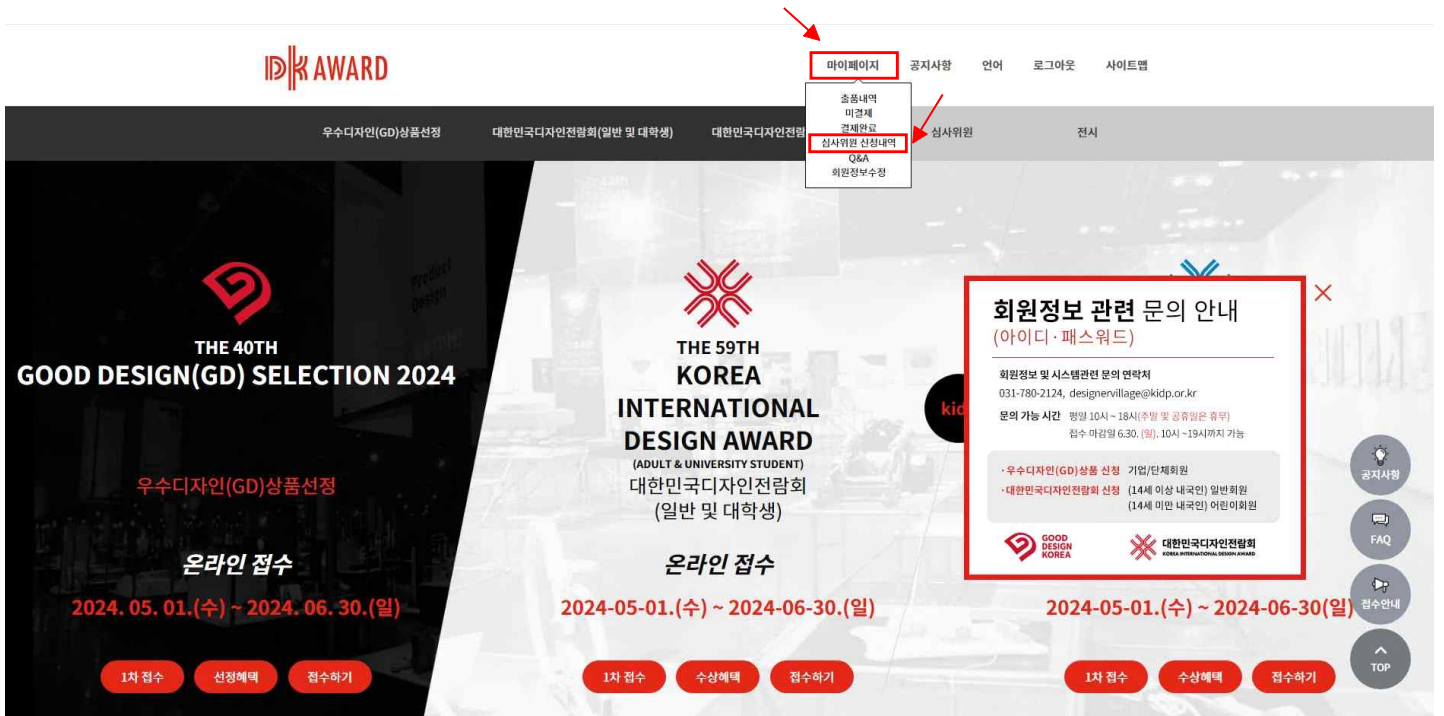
DK AWARD

마이페이지 공지사항 언어 로그아웃 사이트맵

출품내역
미결제
결제완료
심사위원 신청내역
Q&A
회원정보수정

우수디자인(GD)상품선정 대한민국디자인전람회(일반 및 대학생) 대한민국디자인전람 심사위원 전시

THE 40TH
GOOD DESIGN(GD) SELECTION 2024

우수디자인(GD)상품선정

온라인 접수

2024. 05. 01.(수) ~ 2024. 06. 30.(일)

1차 접수 선정혜택 접수하기

THE 59TH
KOREA INTERNATIONAL DESIGN AWARD
(ADULT & UNIVERSITY STUDENT)
대한민국디자인전람회
(일반 및 대학생)

온라인 접수

2024-05-01.(수) ~ 2024-06-30.(일)

1차 접수 수상혜택 접수하기

kid

회원정보 관련 문의 안내
(아이디·패스워드)

회원정보 및 시스템관련 문의 연락처
031-780-2124, designervillage@kidp.or.kr
문의 가능 시간 평일 10시 ~ 18시(주말 및 공휴일은 휴무)
접수 마감일 6.30. (일), 10시 ~19시까지 가능

· 우수디자인(GD)상품 신청 기업/단체회원
· 대한민국디자인전람회 신청 (14세 이상 내국인) 일반회원
(14세 미만 내국인) 어린이회원

GOOD DESIGN KOREA
대한민국디자인전람회 KOREA INTERNATIONAL DESIGN AWARD

2024-05-01.(수) ~ 2024-06-30(일)

1차 접수 수상혜택 접수하기

공지사항
FAQ
접수안내
TOP